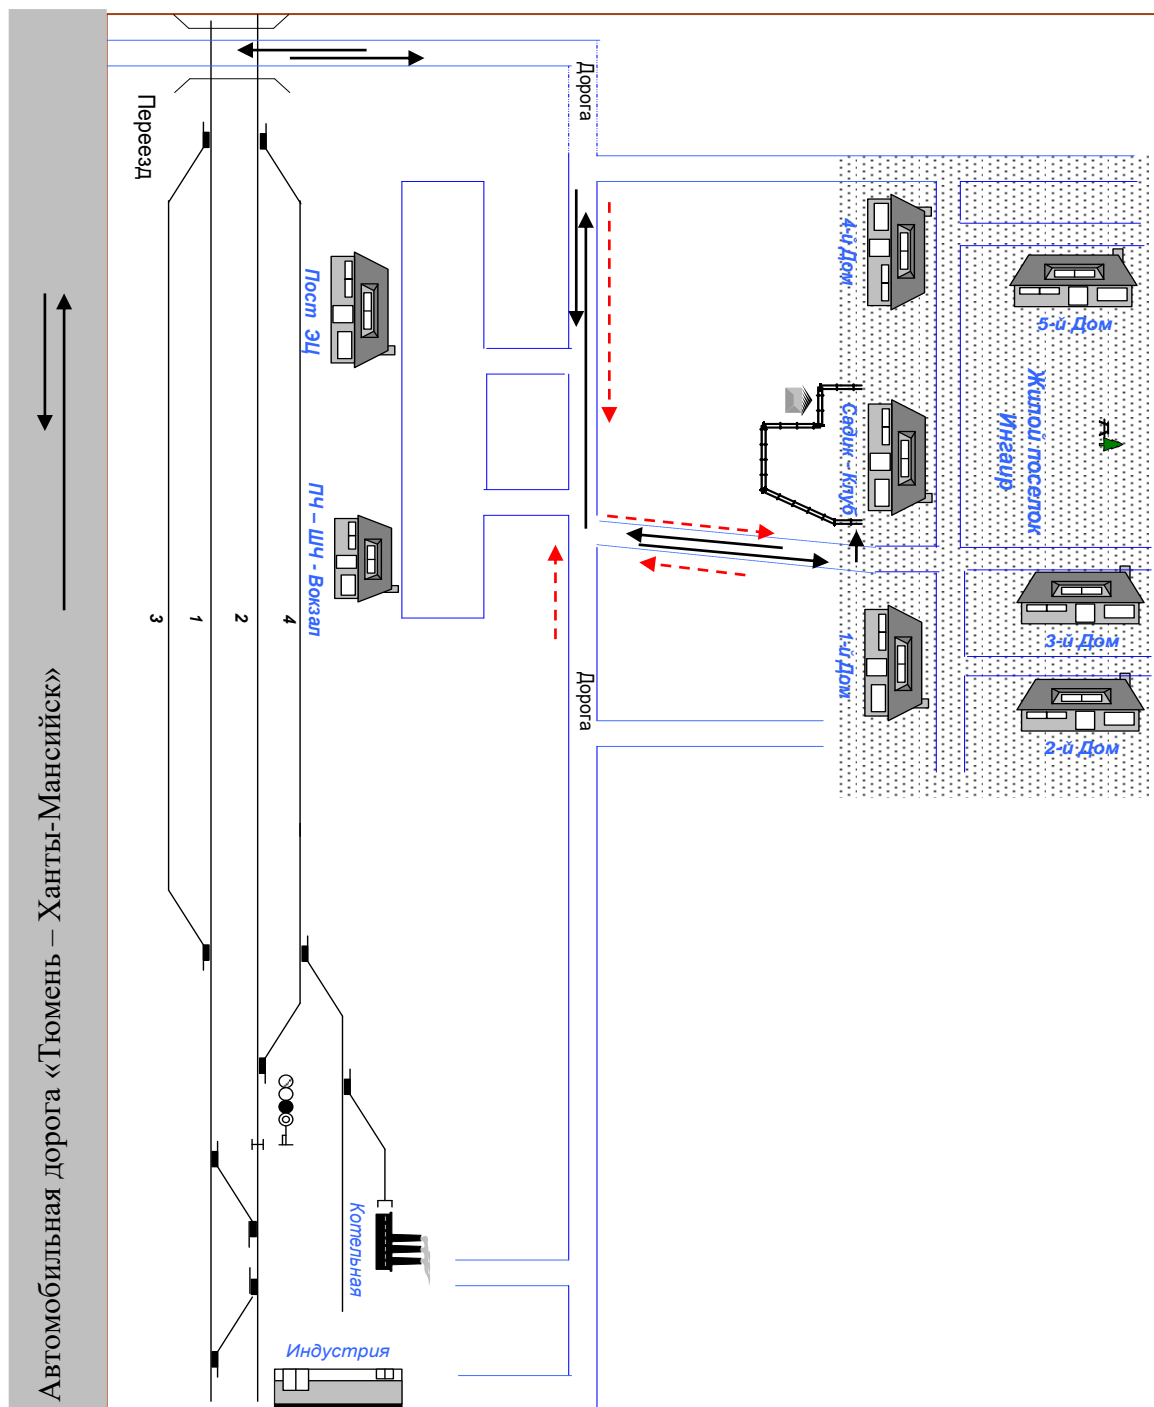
Автомобильная дорога «Тюмень – Ханты-Мансийск»

Переезд

Дорога

Пост ЭЦ

ПЧ – ШЧ - Вокзал

3
1
2
4

Дорога

4-й Дом

5-й Дом

Седик - Клуб

Жилой поселок Ингаир

1-й Дом

3-й Дом

2-й Дом

Котельная

Индустрия